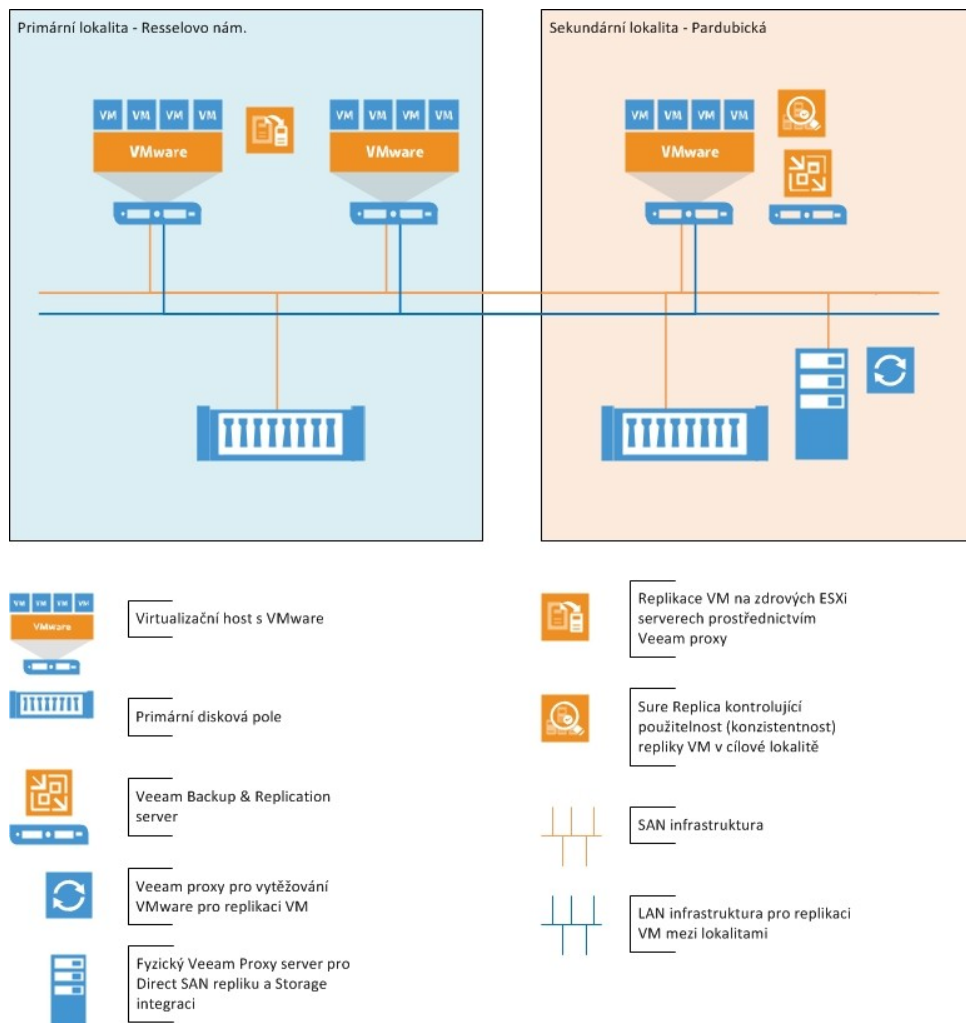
Primární lokalita - Resselovo nám.

VM VM VM VM
VMware

VM VM VM VM
VMware

Sekundární lokalita - Pardubická

VM VM VM VM
VMware

VM VM VM VM
VMware

Virtualizační host s VMware

Primární disková pole

Veeam Backup & Replication server

Veeam proxy pro vytěžování VMware pro replikaci VM

Fyzický Veeam Proxy server pro Direct SAN repliku a Storage integraci

Replikace VM na zdrových ESXi serverech prostřednictvím Veeam proxy

Sure Replica kontrolující použitelnost (konzistentnost) repliky VM v cílové lokalitě

SAN infrastruktura

LAN infrastruktura pro replikaci VM mezi lokalitami